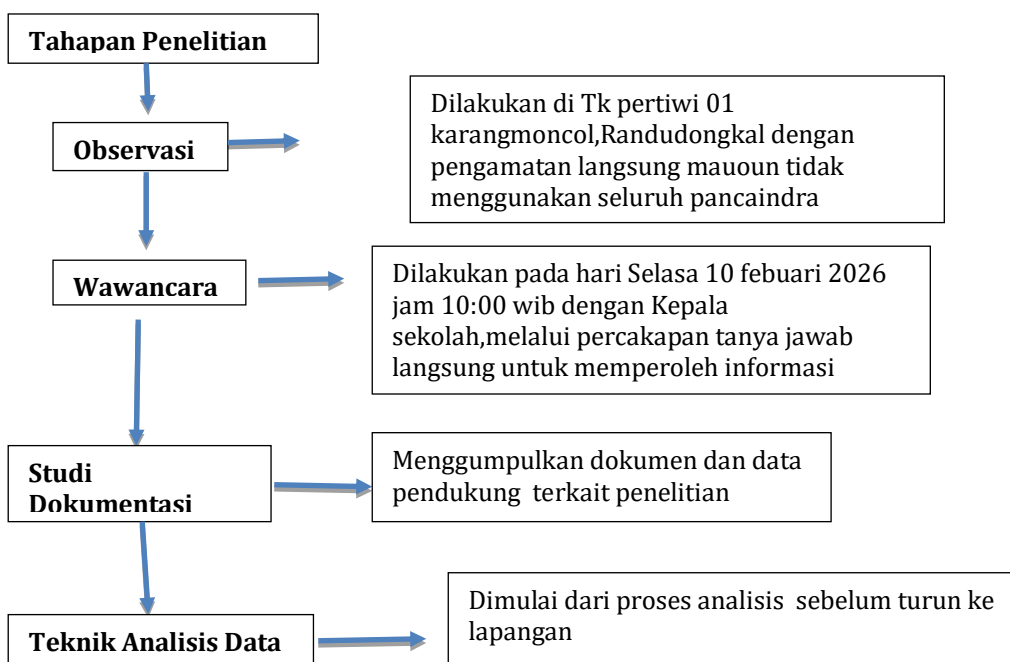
Tahapan Penelitian

Observasi

Dilakukan di Tk pertiwi 01 karangmoncol,Randudongkal dengan pengamatan langsung mauoun tidak menggunakan seluruh pancaindra

Wawancara

Dilakukan pada hari Selasa 10 febuari 2026 jam 10:00 wib dengan Kepala sekolah,melalui percakapan tanya jawab langsung untuk memperoleh informasi

Studi Dokumentasi

Menggumpulkan dokumen dan data pendukung terkait penelitian

Teknik Analisis Data

Dimulai dari proses analisis sebelum turun ke lapangan